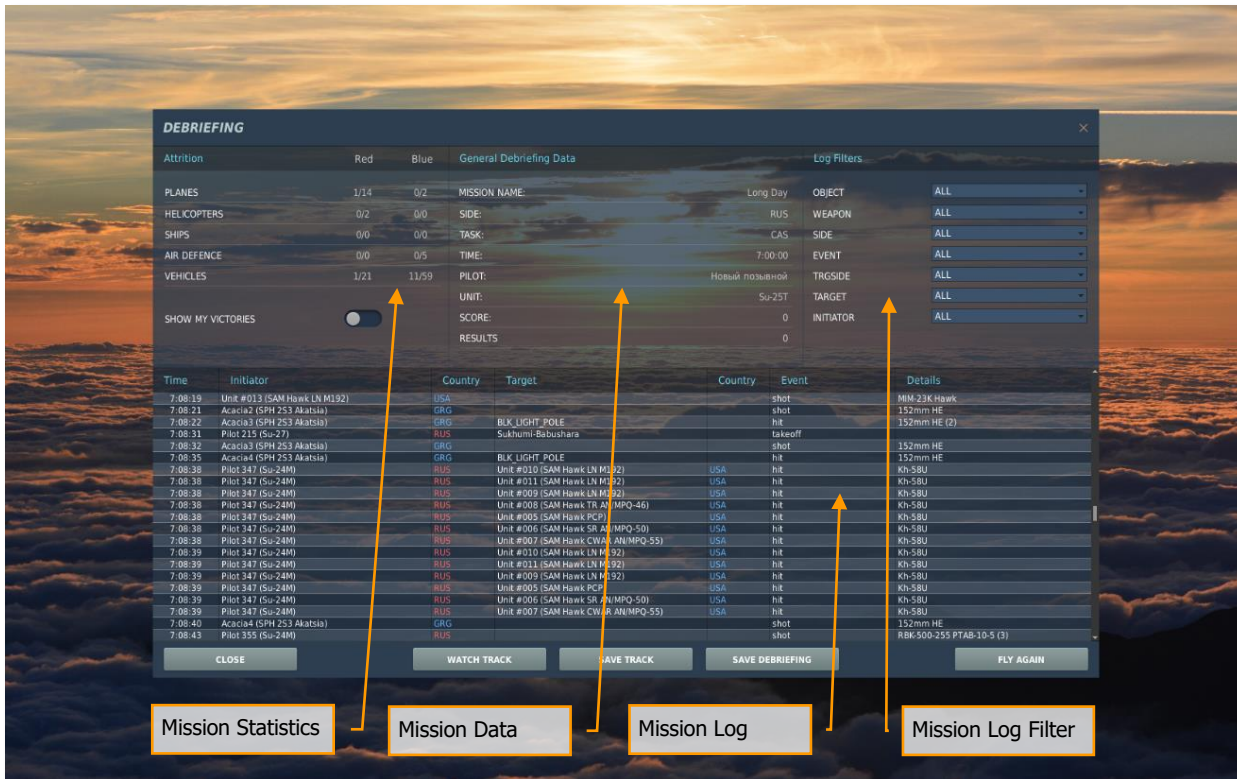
DEBRIEFING

| Attrition | Red | Blue |
|---|---|---|
| PLANES | 1/14 | 0/2 |
| HELICOPTERS | 0/2 | 0/0 |
| SHIPS | 0/0 | 0/0 |
| AIR DEFENCE | 0/0 | 0/5 |
| VEHICLES | 1/21 | 11/59 |

SHOW MY VICTORIES

General Debriefing Data

| | |
|---|---|
| MISSION NAME: | Long Day |
| SIDE: | RUS |
| TASK: | CAS |
| TIME: | 7:00:00 |
| PILOT: | Новый позывной |
| UNIT: | Su-25T |
| SCORE: | 0 |
| RESULTS | 0 |

Log Filters

| | |
|---|---|
| OBJECT | ALL |
| WEAPON | ALL |
| SIDE | ALL |
| EVENT | ALL |
| TRGSIDE | ALL |
| TARGET | ALL |
| INITIATOR | ALL |

| Time | Initiator | Country | Target | Country | Event | Details |
|---|---|---|---|---|---|---|
| 7:08:19 | Unit #013 (SAM Hawk LN M192) | USA | | | shot | MIM-23K Hawk |
| 7:08:21 | Acacia2 (SPH 2S3 Akatsia) | GRG | | | shot | 152mm HE |
| 7:08:22 | Acacia3 (SPH 2S3 Akatsia) | GRG | BLK_LIGHT_POLE | | hit | 152mm HE (2) |
| 7:08:31 | Pilot 215 (Su-27) | RUS | Sukhumi-Babushara | | takeoff | |
| 7:08:32 | Acacia3 (SPH 2S3 Akatsia) | GRG | | | shot | 152mm HE |
| 7:08:35 | Acacia4 (SPH 2S3 Akatsia) | GRG | BLK_LIGHT_POLE | | hit | 152mm HE |
| 7:08:38 | Pilot 347 (Su-24M) | RUS | Unit #010 (SAM Hawk LN M192) | USA | hit | Kh-58U |
| 7:08:38 | Pilot 347 (Su-24M) | RUS | Unit #011 (SAM Hawk LN M192) | USA | hit | Kh-58U |
| 7:08:38 | Pilot 347 (Su-24M) | RUS | Unit #009 (SAM Hawk LN M192) | USA | hit | Kh-58U |
| 7:08:38 | Pilot 347 (Su-24M) | RUS | Unit #008 (SAM Hawk TR AN/MPQ-46) | USA | hit | Kh-58U |
| 7:08:38 | Pilot 347 (Su-24M) | RUS | Unit #005 (SAM Hawk PCP) | USA | hit | Kh-58U |
| 7:08:38 | Pilot 347 (Su-24M) | RUS | Unit #006 (SAM Hawk SR AN/MPQ-50) | USA | hit | Kh-58U |
| 7:08:38 | Pilot 347 (Su-24M) | RUS | Unit #007 (SAM Hawk CWAR AN/MPQ-55) | USA | hit | Kh-58U |
| 7:08:39 | Pilot 347 (Su-24M) | RUS | Unit #010 (SAM Hawk LN M192) | USA | hit | Kh-58U |
| 7:08:39 | Pilot 347 (Su-24M) | RUS | Unit #011 (SAM Hawk LN M192) | USA | hit | Kh-58U |
| 7:08:39 | Pilot 347 (Su-24M) | RUS | Unit #009 (SAM Hawk LN M192) | USA | hit | Kh-58U |
| 7:08:39 | Pilot 347 (Su-24M) | RUS | Unit #005 (SAM Hawk PCP) | USA | hit | Kh-58U |
| 7:08:39 | Pilot 347 (Su-24M) | RUS | Unit #006 (SAM Hawk SR AN/MPQ-50) | USA | hit | Kh-58U |
| 7:08:39 | Pilot 347 (Su-24M) | RUS | Unit #007 (SAM Hawk CWAR AN/MPQ-55) | USA | hit | Kh-58U |
| 7:08:40 | Acacia4 (SPH 2S3 Akatsia) | GRG | | | shot | 152mm HE |
| 7:08:43 | Pilot 355 (Su-24M) | RUS | | | shot | RBK-500-255 PTAB-10-5 (3) |

CLOSE WATCH TRACK SAVE TRACK SAVE DEBRIEFING FLY AGAIN

Mission Statistics

Mission Data

Mission Log

Mission Log Filter